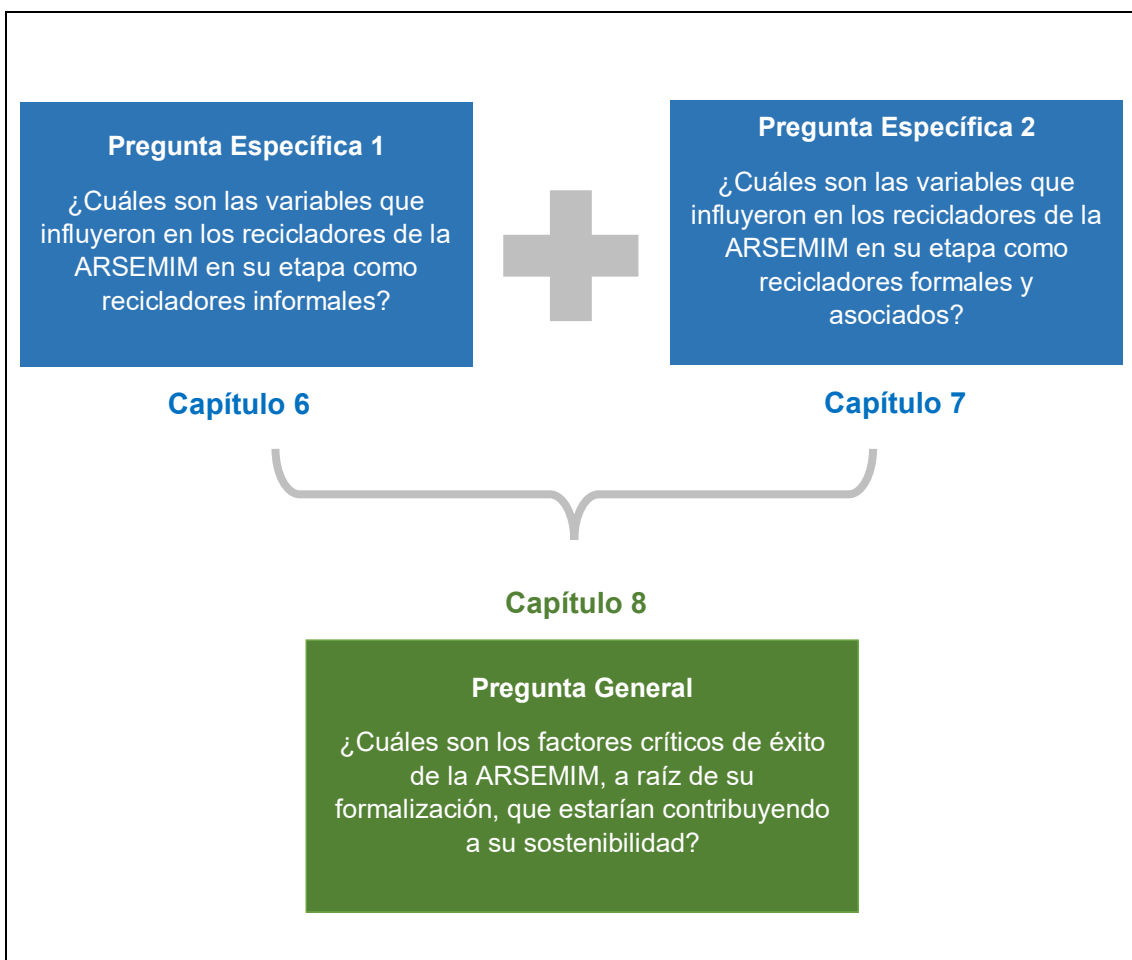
Pregunta Específica 1

¿Cuáles son las variables que influyeron en los recicladores de la ARSEMIM en su etapa como recicladores informales?

Capítulo 6

Pregunta Específica 2

¿Cuáles son las variables que influyeron en los recicladores de la ARSEMIM en su etapa como recicladores formales y asociados?

Capítulo 7

Capítulo 8

Pregunta General

¿Cuáles son los factores críticos de éxito de la ARSEMIM, a raíz de su formalización, que estarían contribuyendo a su sostenibilidad?